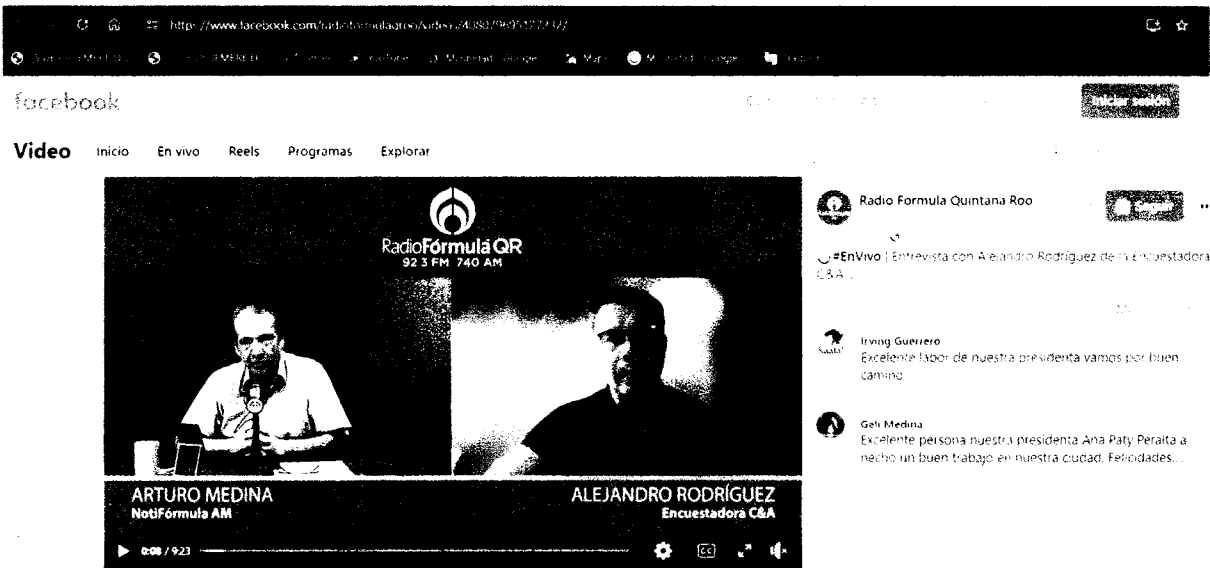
https://www.facebook.com/radioformulaqroo/videos/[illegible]

facebook

Iniciar sesión

Video Inicio En vivo Reels Programas Explorar

RadioFórmula QR
92.3 FM 740 AM

ARTURO MEDINA
NotiFórmula AM

ALEJANDRO RODRÍGUEZ
Encuestadora C&A

0:08 / 9:23

Radio Formula Quintana Roo

#EnVivo | Entrevista con Alejandro Rodríguez de la Encuestadora C&A.

Irving Guerrero
Excelente labor de nuestra presidenta vamos por buen camino

Geli Medina
Excelente persona nuestra presidenta Ana Paty Peralta a hecho un buen trabajo en nuestra ciudad. Felicidades...